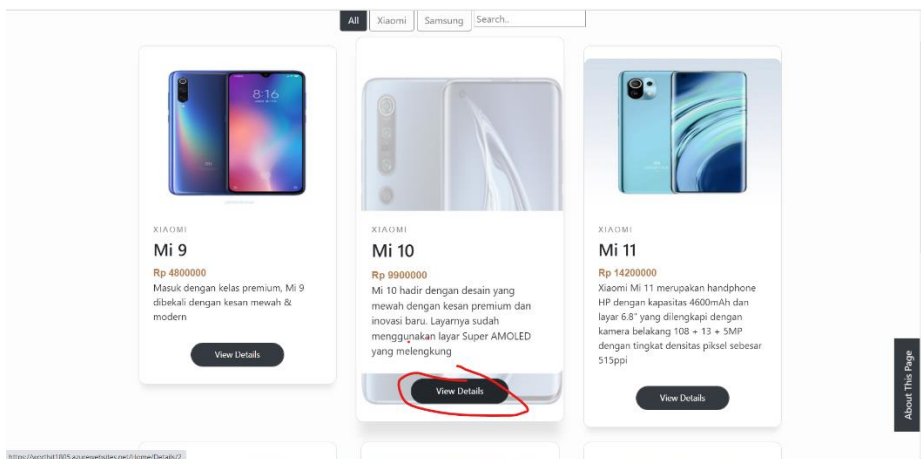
All Xiaomi Samsung Search..

XIAOMI
Mi 9
Rp 4800000
Masuk dengan kelas premium, Mi 9 dibekali dengan kesan mewah & modern
View Details

XIAOMI
Mi 10
Rp 9900000
Mi 10 hadir dengan desain yang mewah dengan kesan premium dan inovasi baru. Layarnya sudah menggunakan layar Super AMOLED yang melengkung
View Details

XIAOMI
Mi 11
Rp 14200000
Xiaomi Mi 11 merupakan handphone HP dengan kapasitas 4600mAh dan layar 6.8" yang dilengkapi dengan kamera belakang 108 + 13 + 5MP dengan tingkat densitas piksel sebesar 515ppi
View Details

About This Page

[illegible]